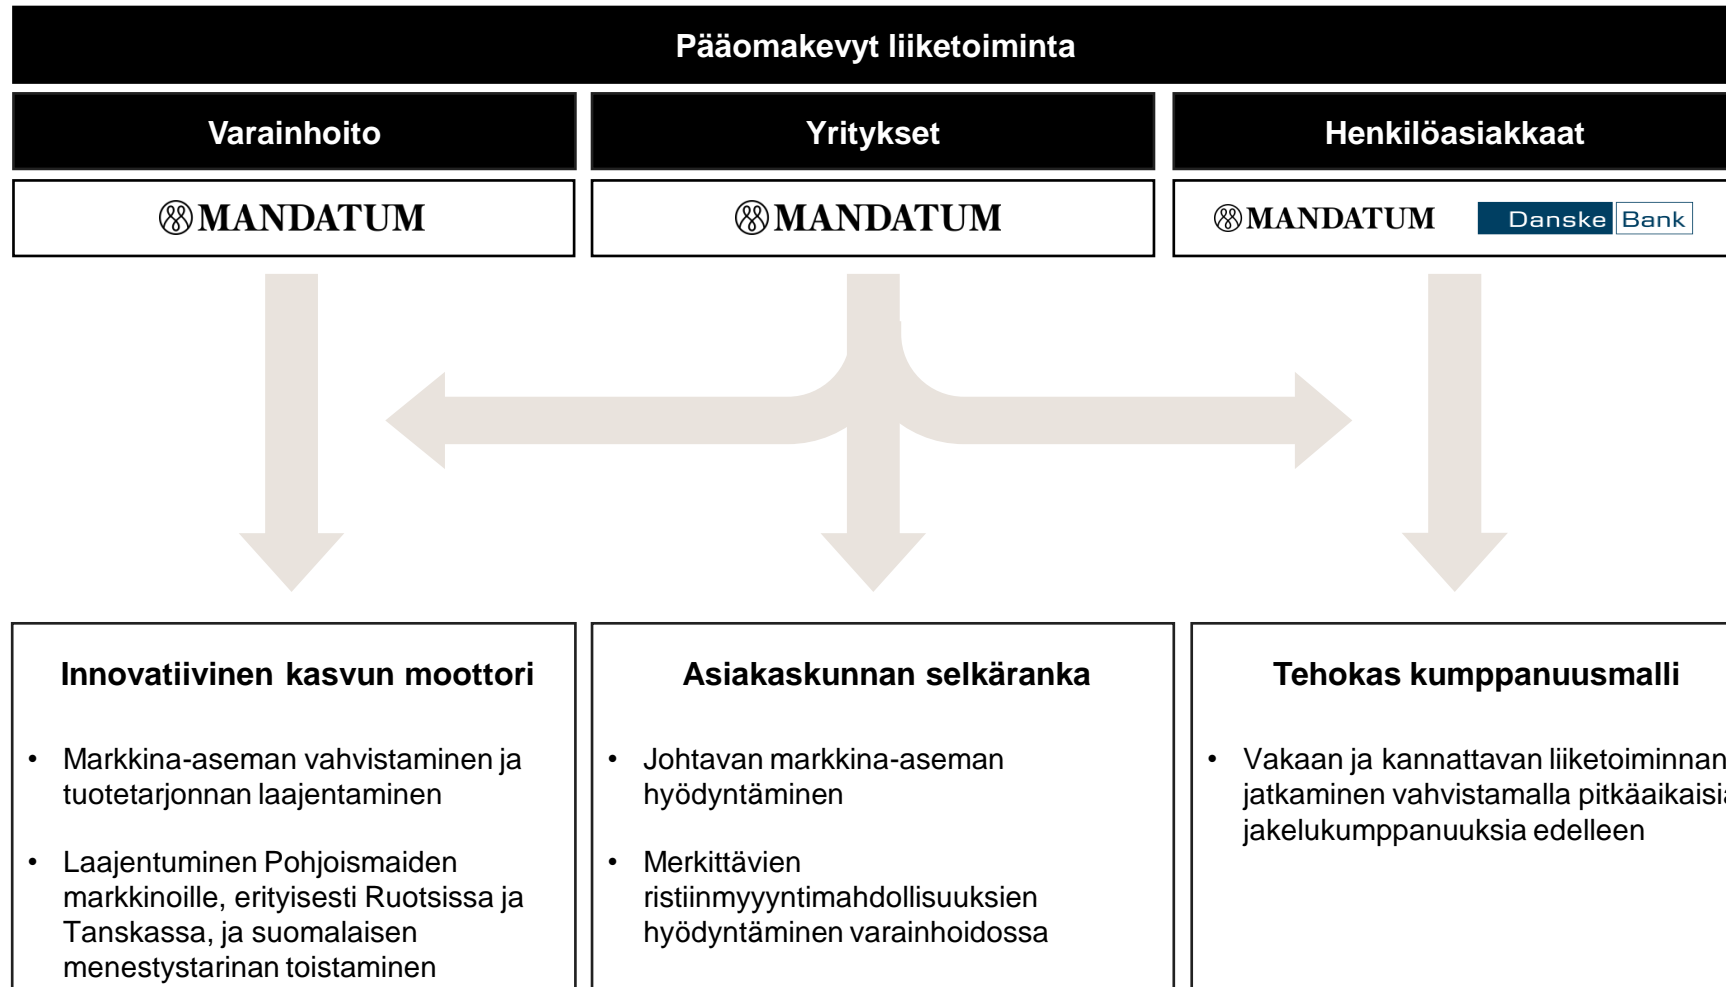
Pääomakevyt liiketoiminta

Varainhoito

Yritykset

Henkilöasiakkaat

MANDATUM

MANDATUM

MANDATUM Danske Bank

Innovatiivinen kasvun moottori

• Markkina-aseman vahvistaminen ja tuotetarjonnan laajentaminen

• Laajentuminen Pohjoismaiden markkinoille, erityisesti Ruotsissa ja Tanskassa, ja suomalaisen menestystarinan toistaminen

Asiakaskunnan selkäranka

• Johtavan markkina-aseman hyödyntäminen

• Merkittävien ristiinmyyyntimahdollisuuksien hyödyntäminen varainhoidossa

Tehokas kumppanuusmalli

• Vakaan ja kannattavan liiketoiminnan jatkaminen vahvistamalla pitkäaikaisi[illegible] jakelukumppanuuksia edelleen